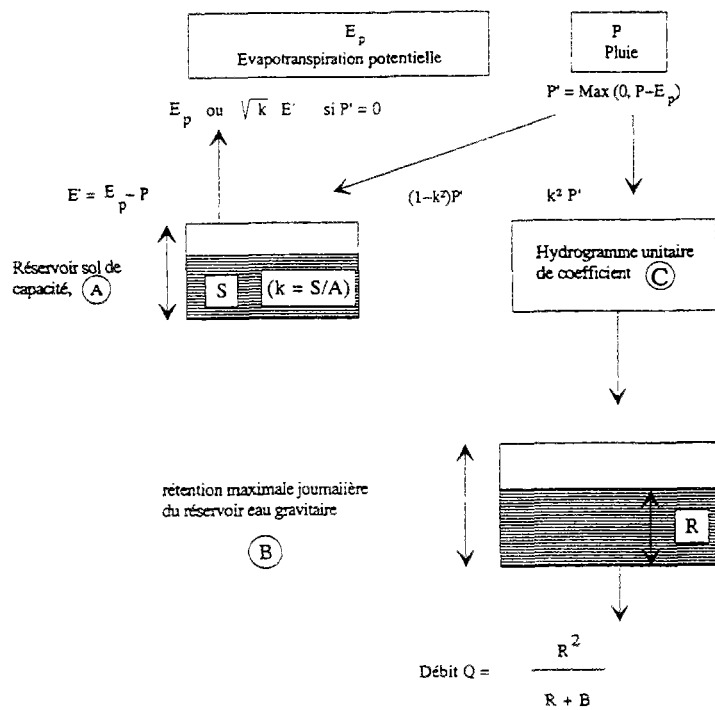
$E_p$
Evapotranspiration potentielle

P
Pluie

$E_p$ ou $\sqrt{k}$ E' si P' = 0

P' = Max (0, P–$E_p$)

E' = $E_p$ – P

(1–k²)P'

k² P'

Réservoir sol de capacité, (A)

S

(k = S/A)

Hydrogramme unitaire de coefficient (C)

rétention maximale journalière du réservoir eau gravitaire

(B)

R

Débit Q = $\frac{R^2}{R + B}$